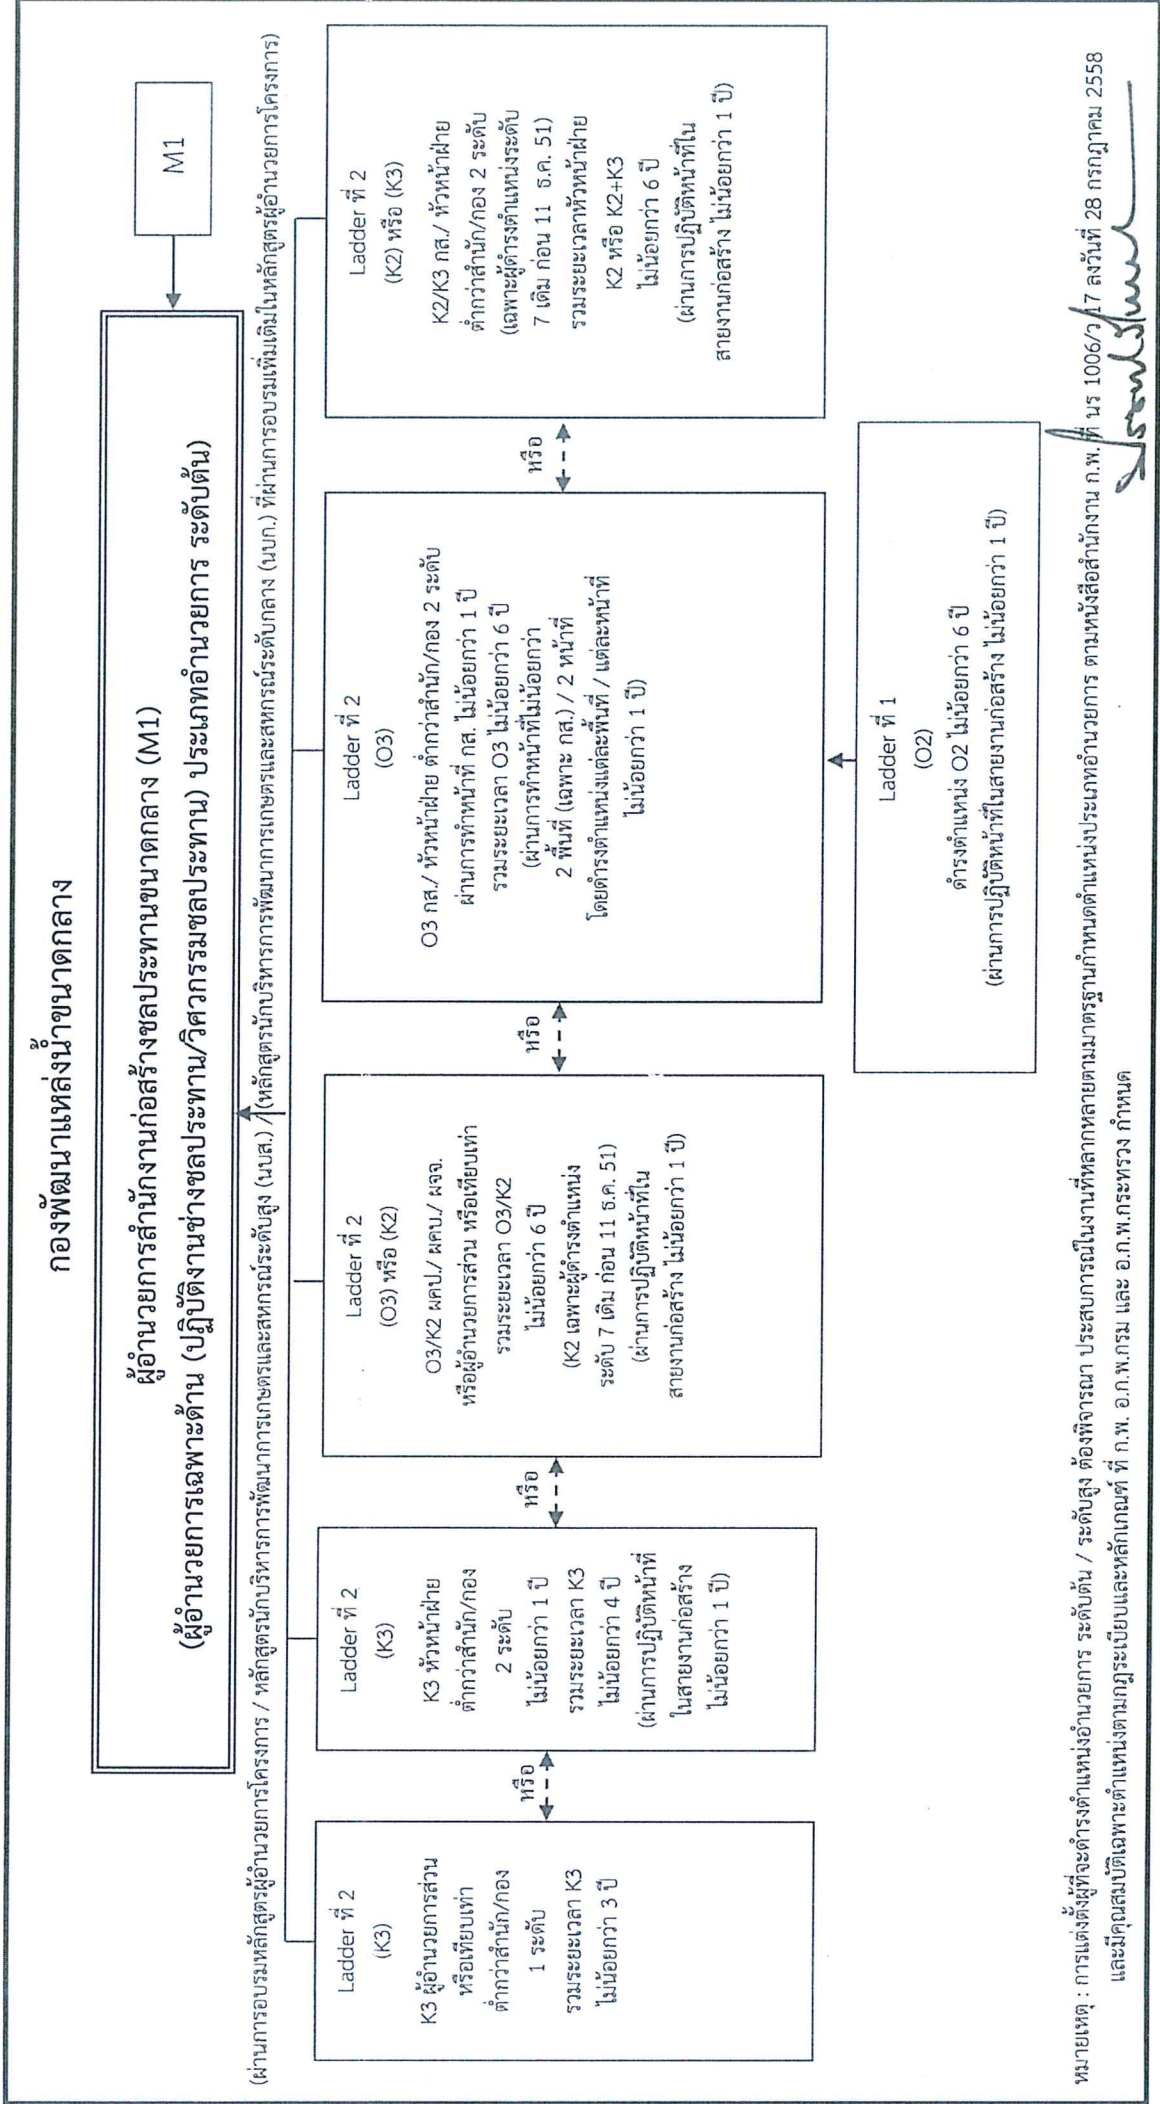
กองพัฒนาแหล่งน้ำขนาดกลาง

M1

ผู้อำนวยการสำนักงานก่อสร้างชลประทานขนาดกลาง (M1)
(ผู้อำนวยการเฉพาะด้าน (ปฏิบัติงานช่างชลประทาน/วิศวกรรมชลประทาน) ประเภทอำนวยการ ระดับต้น)

(ผ่านการอบรมหลักสูตรผู้อำนวยการโครงการ / หลักสูตรนักบริหารการพัฒนาการเกษตรและสหกรณ์ระดับสูง (นบส.) / หลักสูตรนักบริหารการพัฒนาการเกษตรและสหกรณ์ระดับกลาง (นบก.) ที่ผ่านการอบรมเพิ่มเติมในหลักสูตรผู้อำนวยการโครงการ)

Ladder ที่ 2
(K3)
K3 ผู้อำนวยการส่วน หรือเทียบเท่า ต่ำกว่าสำนัก/กอง 1 ระดับ
รวมระยะเวลา K3 ไม่น้อยกว่า 3 ปี

หรือ

Ladder ที่ 2
(K3)
K3 หัวหน้าฝ่าย ต่ำกว่าสำนัก/กอง 2 ระดับ ไม่น้อยกว่า 1 ปี
รวมระยะเวลา K3 ไม่น้อยกว่า 4 ปี
(ผ่านการปฏิบัติหน้าที่ในสายงานก่อสร้าง ไม่น้อยกว่า 1 ปี)

หรือ

Ladder ที่ 2
(O3) หรือ (K2)
O3/K2 ผคป./ ผคบ./ ผจจ. หรือผู้อำนวยการส่วน หรือเทียบเท่า
รวมระยะเวลา O3/K2 ไม่น้อยกว่า 6 ปี
(K2 เฉพาะผู้ดำรงตำแหน่งระดับ 7 เดิม ก่อน 11 ธ.ค. 51)
(ผ่านการปฏิบัติหน้าที่ในสายงานก่อสร้าง ไม่น้อยกว่า 1 ปี)

หรือ

Ladder ที่ 2
(O3)
O3 กส./ หัวหน้าฝ่าย ต่ำกว่าสำนัก/กอง 2 ระดับ ผ่านการทำหน้าที่ กส. ไม่น้อยกว่า 1 ปี
รวมระยะเวลา O3 ไม่น้อยกว่า 6 ปี
(ผ่านการทำหน้าที่ไม่น้อยกว่า 2 พื้นที่ (เฉพาะ กส.) / 2 หน้าที่ โดยดำรงตำแหน่งแต่ละพื้นที่ / แต่ละหน้าที่ ไม่น้อยกว่า 1 ปี)

หรือ

Ladder ที่ 2
(K2) หรือ (K3)
K2/K3 กส./ หัวหน้าฝ่าย ต่ำกว่าสำนัก/กอง 2 ระดับ
(เฉพาะผู้ดำรงตำแหน่งระดับ 7 เดิม ก่อน 11 ธ.ค. 51)
รวมระยะเวลาหัวหน้าฝ่าย K2 หรือ K2+K3 ไม่น้อยกว่า 6 ปี
(ผ่านการปฏิบัติหน้าที่ในสายงานก่อสร้าง ไม่น้อยกว่า 1 ปี)

Ladder ที่ 1
(O2)
ดำรงตำแหน่ง O2 ไม่น้อยกว่า 6 ปี
(ผ่านการปฏิบัติหน้าที่ในสายงานก่อสร้าง ไม่น้อยกว่า 1 ปี)

หมายเหตุ : การแต่งตั้งผู้ที่จะดำรงตำแหน่งอำนวยการ ระดับต้น / ระดับสูง ต้องพิจารณา ประสบการณ์ในงานที่หลากหลายตามมาตรฐานกำหนดตำแหน่งประเภทอำนวยการ ตามหนังสือสำนักงาน ก.พ. ที่ นร 1006/ว 17 ลงวันที่ 28 กรกฎาคม 2558 และมีคุณสมบัติเฉพาะตำแหน่งตามกฎระเบียบและหลักเกณฑ์ ที่ ก.พ. อ.ก.พ.กรม และ อ.ก.พ.กระทรวง กำหนด